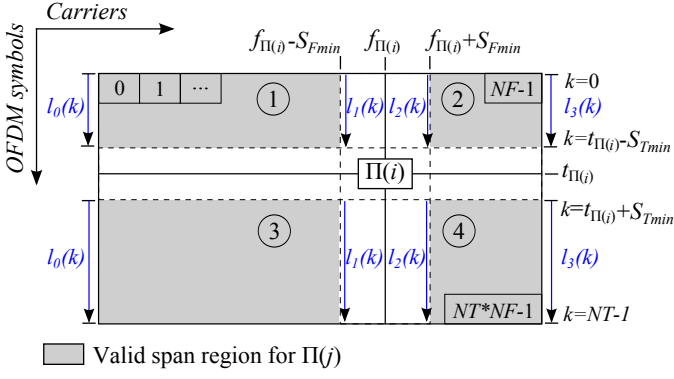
Carriers

OFDM symbols

$f_{\Pi(i)}$-$S_{Fmin}$ $f_{\Pi(i)}$ $f_{\Pi(i)}$+$S_{Fmin}$

0 1 ···

1

2

NF-1

$k$=0

$l_0(k)$ $l_1(k)$ $l_2(k)$ $l_3(k)$

$k$=$t_{\Pi(i)}$-$S_{Tmin}$

$\Pi(i)$

$t_{\Pi(i)}$

$k$=$t_{\Pi(i)}$+$S_{Tmin}$

3

4

$l_0(k)$ $l_1(k)$ $l_2(k)$ $l_3(k)$

NT*NF-1

$k$=NT-1

Valid span region for $\Pi(j)$